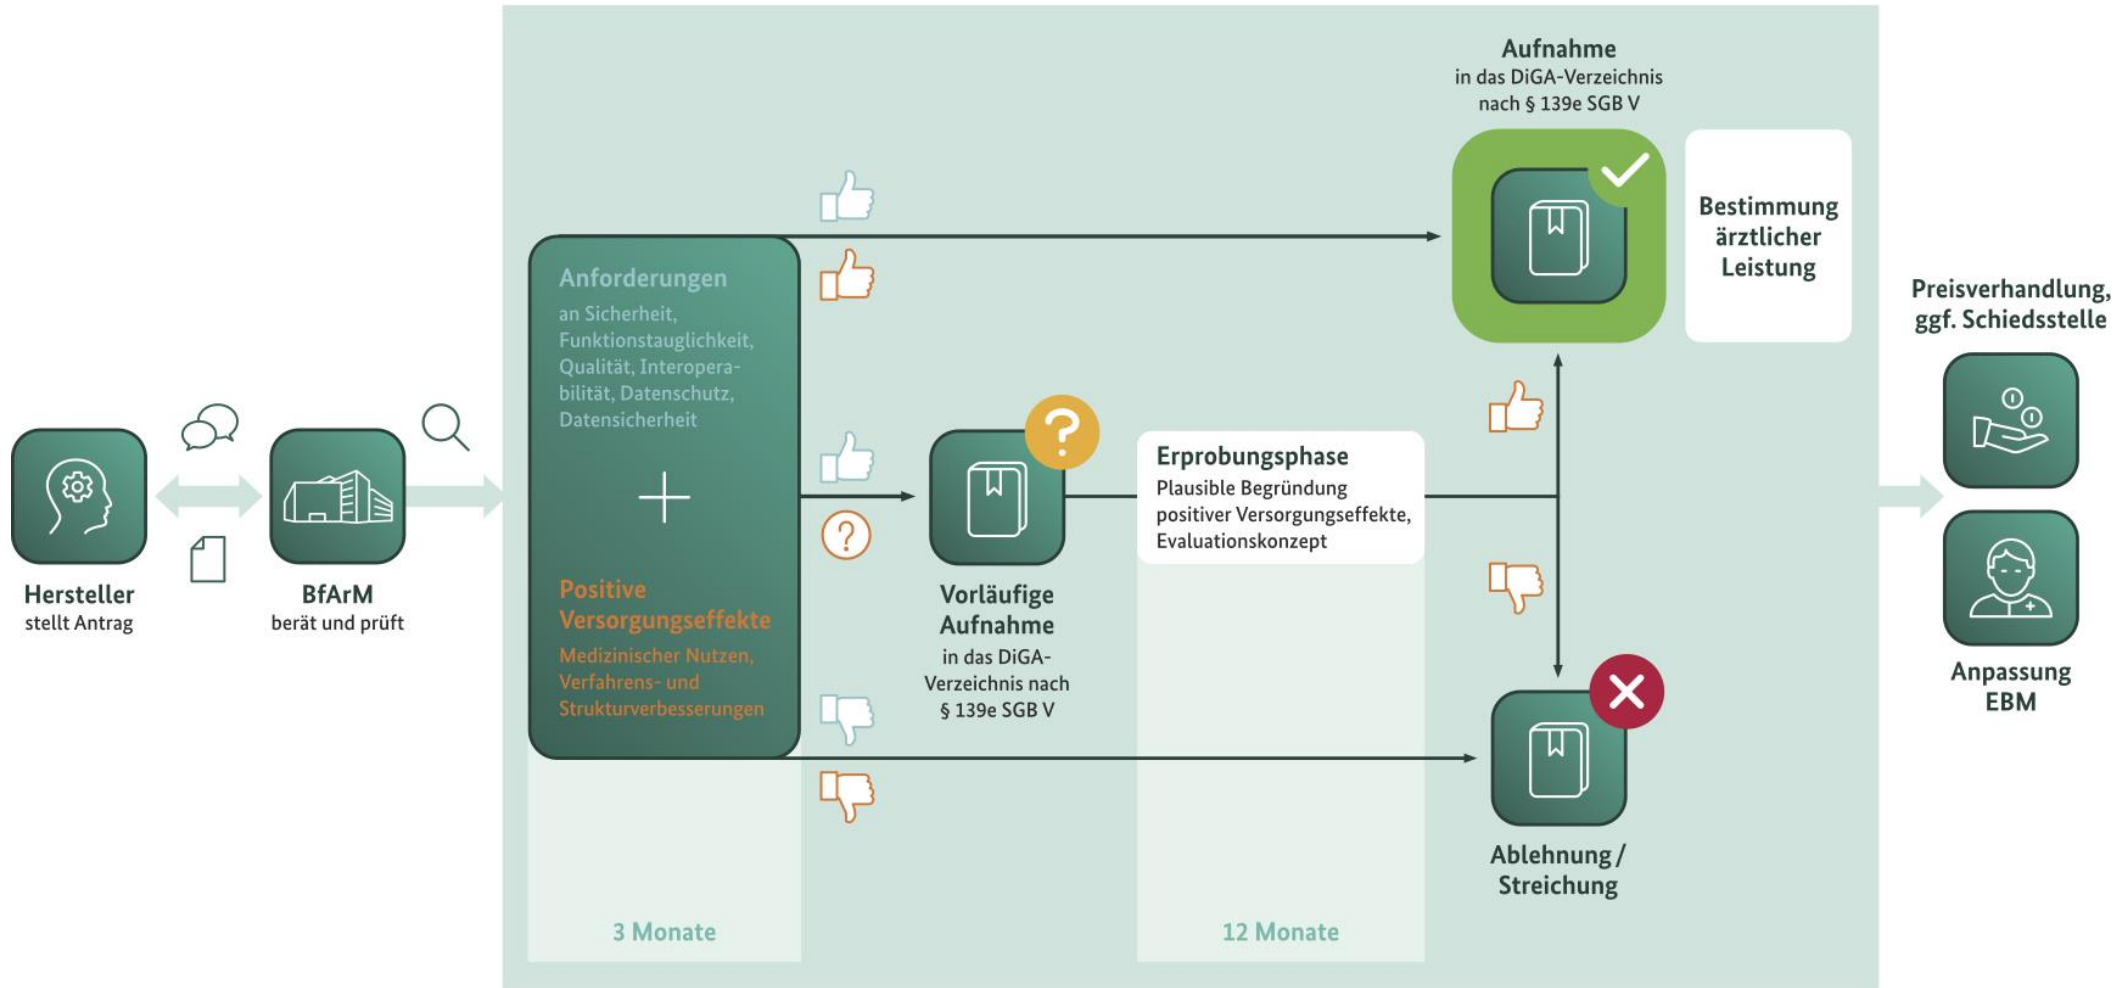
Hersteller
stellt Antrag

BfArM
berät und prüft

Anforderungen
an Sicherheit, Funktionstauglichkeit, Qualität, Interoperabilität, Datenschutz, Datensicherheit

+

Positive Versorgungseffekte
Medizinischer Nutzen, Verfahrens- und Strukturverbesserungen

3 Monate

Aufnahme
in das DiGA-Verzeichnis nach § 139e SGB V

Bestimmung ärztlicher Leistung

Vorläufige Aufnahme
in das DiGA-Verzeichnis nach § 139e SGB V

Erprobungsphase
Plausible Begründung positiver Versorgungseffekte, Evaluationskonzept

12 Monate

Ablehnung / Streichung

Preisverhandlung, ggf. Schiedsstelle

Anpassung EBM